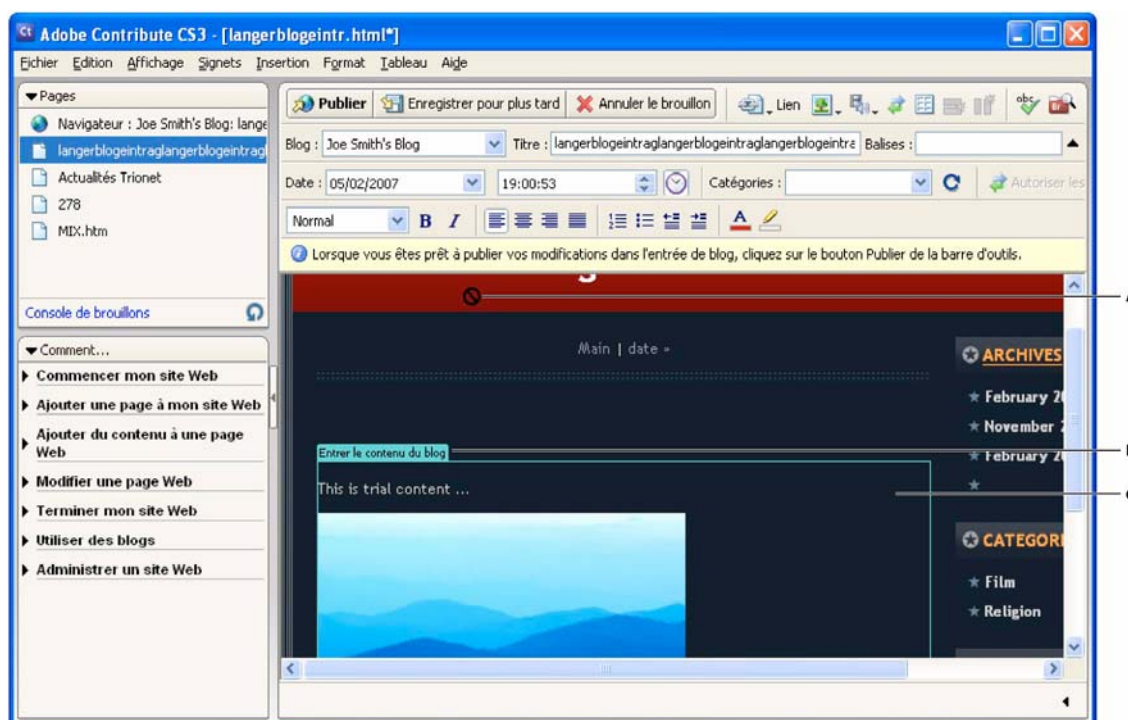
Adobe Contribute CS3 - [langerblogeintr.html*]

Fichier Edition Affichage Signets Insertion Format Tableau Aide

Pages

Navigateur : Joe Smith's Blog: lange

langerblogeintraglangerblogeintragl

Actualités Trionet

278

MIX.htm

Console de brouillons

Comment...

Commencer mon site Web

Ajouter une page à mon site Web

Ajouter du contenu à une page Web

Modifier une page Web

Terminer mon site Web

Utiliser des blogs

Administrer un site Web

Publier Enregistrer pour plus tard Annuler le brouillon Lien

Blog : Joe Smith's Blog Titre : langerblogeintraglangerblogeintraglangerblogeintra Balises :

Date : 05/02/2007 19:00:53 Catégories : Autoriser les

Normal B I

Lorsque vous êtes prêt à publier vos modifications dans l'entrée de blog, cliquez sur le bouton Publier de la barre d'outils.

Main | date »

ARCHIVES

February 2

November 2

February 2

Entrer le contenu du blog

This is trial content ...

CATEGORI

Film

Religion

A

B

C